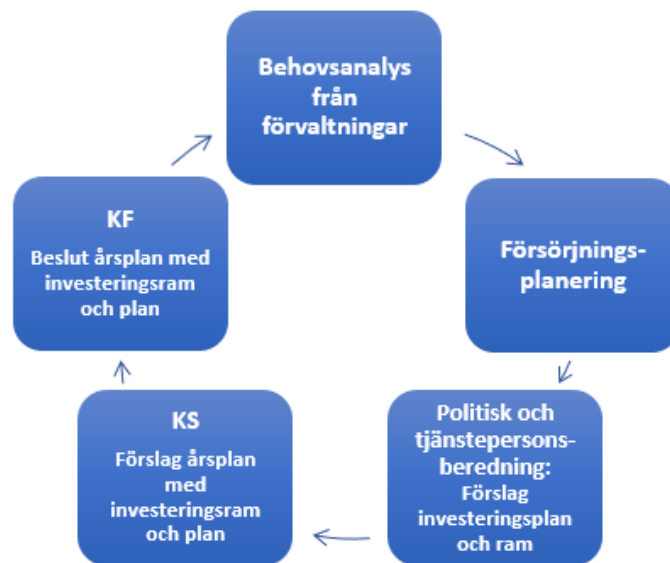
Behovsanalys från förvaltningar

Försörjnings-planering

Politisk och tjänstepersons-beredning:
Förslag investeringsplan och ram

KS
Förslag årsplan med investeringsram och plan

KF
Beslut årsplan med investeringsram och plan